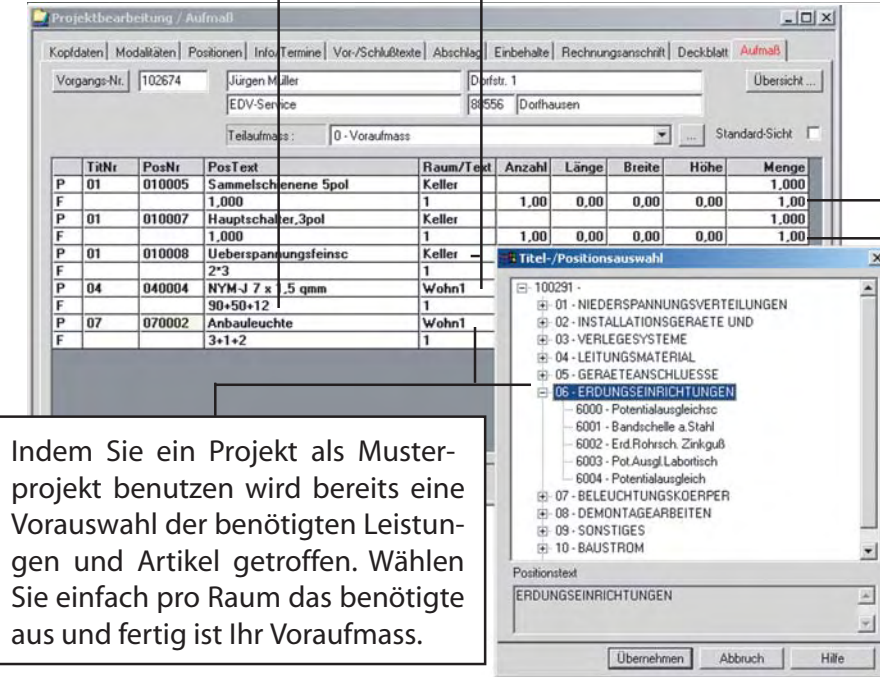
Projektbearbeitung / Aufmaß

Kopfdaten | Modalitäten | Positionen | Info/Termine | Vor-/Schlußtexte | Abschlag | Einbehalte | Rechnungsanschrift | Deckblatt | Aufmaß

Vorgangs-Nr. 102674 Jürgen Müller Dorfstr. 1 Übersicht ...
EDV-Service 88556 Dorfhausen

Teilaufmass : 0 - Voraufmass ... Standard-Sicht

| | TitNr | PosNr | PosText | Raum/Text | Anzahl | Länge | Breite | Höhe | Menge |
|---|---|---|---|---|---|---|---|---|---|
| P | 01 | 010005 | Sammelschienene 5pol | Keller | | | | | 1,000 |
| F | | | 1,000 | 1 | 1,00 | 0,00 | 0,00 | 0,00 | 1,00 |
| P | 01 | 010007 | Hauptschalter,3pol | Keller | | | | | 1,000 |
| F | | | 1,000 | 1 | 1,00 | 0,00 | 0,00 | 0,00 | 1,00 |
| P | 01 | 010008 | Ueberspannungsfeinsc | Keller | | | | | |
| F | | | 2*3 | 1 | | | | | |
| P | 04 | 040004 | NYM-J 7 x 1,5 qmm | Wohn1 | | | | | |
| F | | | 90+50+12 | 1 | | | | | |
| P | 07 | 070002 | Anbauleuchte | Wohn1 | | | | | |
| F | | | 3+1+2 | 1 | | | | | |

Titel-/Positionsauswahl

100291 -
01 - NIEDERSPANNUNGSVERTEILUNGEN
02 - INSTALLATIONSGERAETE UND
03 - VERLEGESYSTEME
04 - LEITUNGSMATERIAL
05 - GERAETEANSCHLUESSE
06 - ERDUNGSEINRICHTUNGEN
6000 - Potentialausgleichsc
6001 - Bandschelle a.Stahl
6002 - Erd.Rohrsch. Zinkguß
6003 - Pot.Ausgl.Labortisch
6004 - Potentialausgleich
07 - BELEUCHTUNGSKOERPER
08 - DEMONTAGEARBEITEN
09 - SONSTIGES
10 - BAUSTROM

Positionstext
ERDUNGSEINRICHTUNGEN

Übernehmen Abbruch Hilfe

Indem Sie ein Projekt als Musterprojekt benutzen wird bereits eine Vorauswahl der benötigten Leistungen und Artikel getroffen. Wählen Sie einfach pro Raum das benötigte aus und fertig ist Ihr Voraufmass.